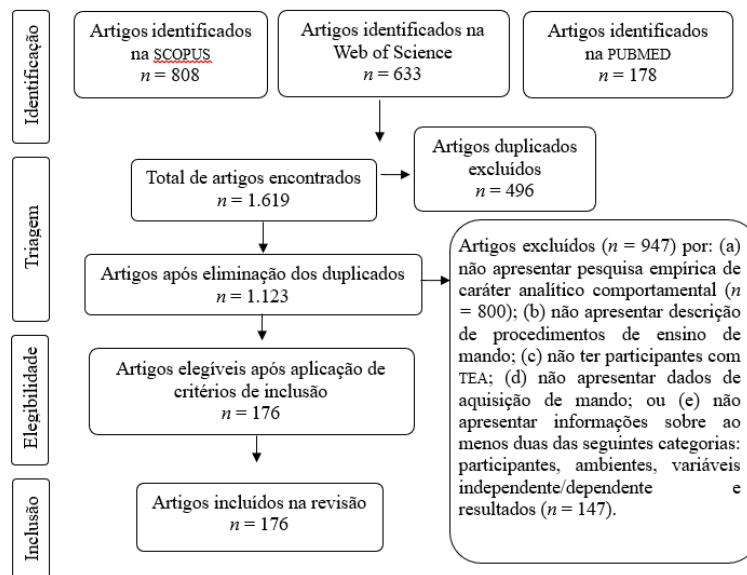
Identificação

Artigos identificados na SCOPUS
$n = 808$

Artigos identificados na Web of Science
$n = 633$

Artigos identificados na PUBMED
$n = 178$

Triagem

Total de artigos encontrados
$n = 1.619$

Artigos duplicados excluídos
$n = 496$

Artigos após eliminação dos duplicados
$n = 1.123$

Artigos excluídos ($n = 947$) por: (a) não apresentar pesquisa empírica de caráter analítico comportamental ($n = 800$); (b) não apresentar descrição de procedimentos de ensino de mando; (c) não ter participantes com TEA; (d) não apresentar dados de aquisição de mando; ou (e) não apresentar informações sobre ao menos duas das seguintes categorias: participantes, ambientes, variáveis independente/dependente e resultados ($n = 147$).

Elegibilidade

Artigos elegíveis após aplicação de critérios de inclusão
$n = 176$

Inclusão

Artigos incluídos na revisão
$n = 176$